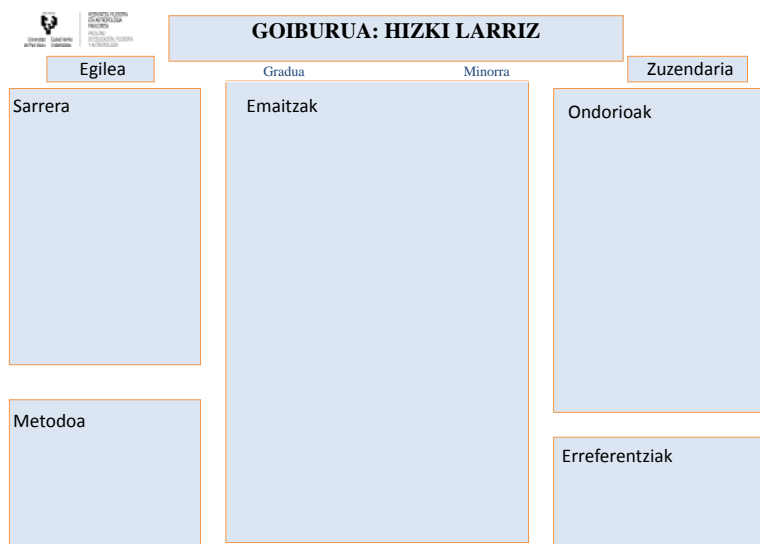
Universidad del País Vasco Euskal Herriko Unibertsitatea
HEZKUNTZA, FILOSOFIA ETA ANTROPOLOGIA FAKULTATEA
FACULTAD DE EDUCACIÓN, FILOSOFÍA Y ANTROPOLOGÍA

GOIBURUA: HIZKI LARRIZ

Egilea

Gradua

Minorra

Zuzendaria

Sarrera

Emaitzak

Ondorioak

Metodoa

Erreferentziak